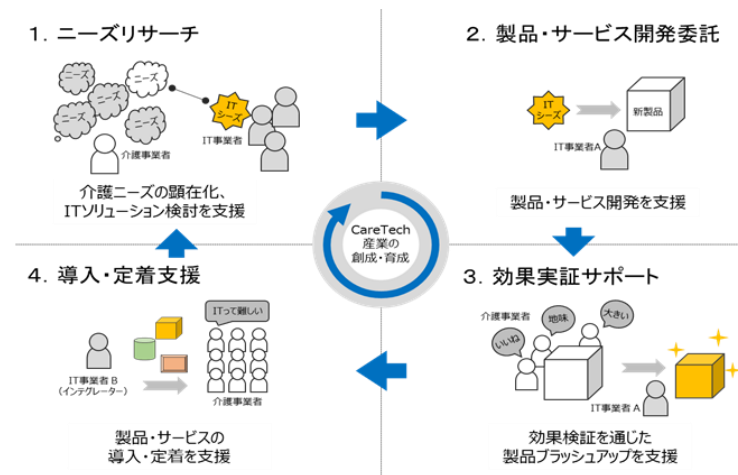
1. ニーズリサーチ

ニーズ
ニーズ
ニーズ
ニーズ
ニーズ
IT シーズ
IT事業者
介護事業者

介護ニーズの顕在化、
ITソリューション検討を支援

2. 製品・サービス開発委託

IT シーズ
新製品
IT事業者A

製品・サービス開発を支援

CareTech
産業の
創成・育成

4. 導入・定着支援

ITって難しい
IT事業者 B
(インテグレーター)
介護事業者

製品・サービスの
導入・定着を支援

3. 効果実証サポート

介護事業者
地味
大きい
いいね
IT事業者 A

効果検証を通じた
製品ブラッシュアップを支援